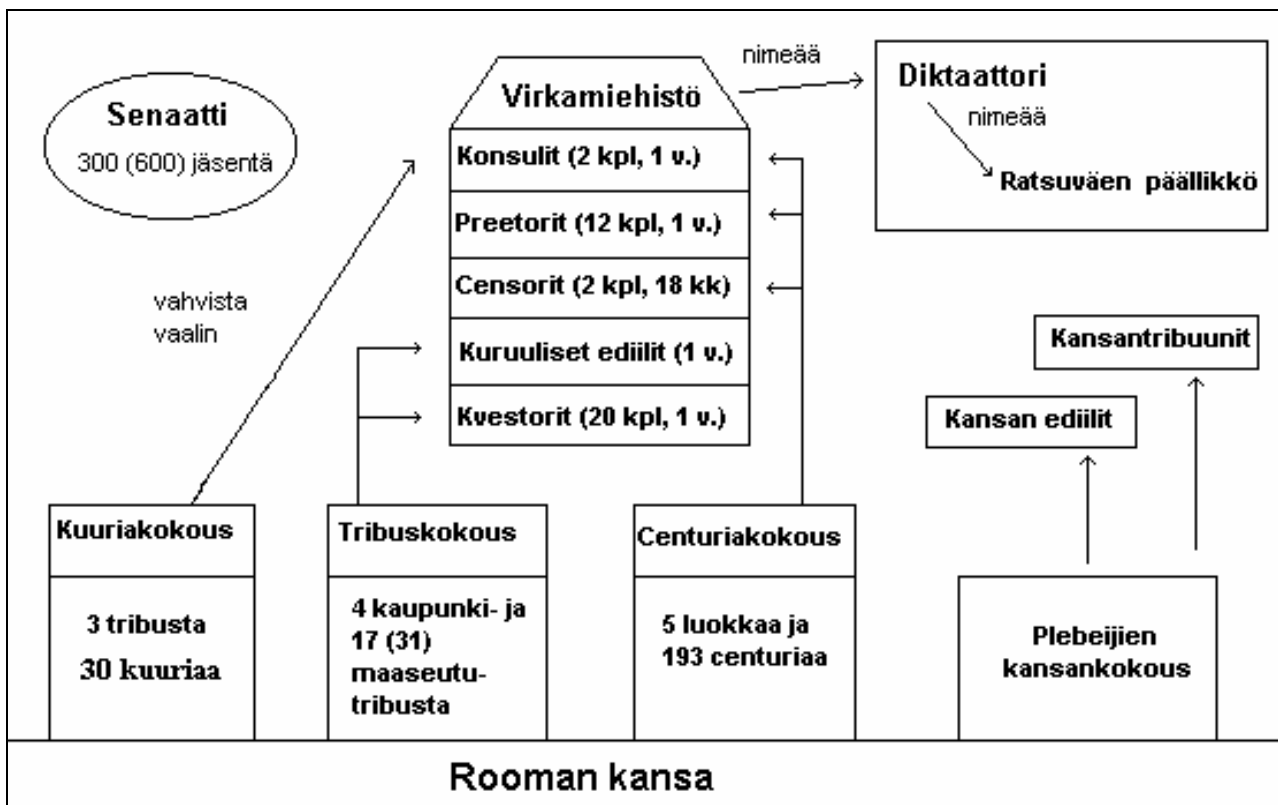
Senaatti
300 (600) jäsentä

Virkamiehistö

nimeää

Diktaattori

nimeää

Ratsuväen päällikkö

Konsulit (2 kpl, 1 v.)

Preetorit (12 kpl, 1 v.)

Censorit (2 kpl, 18 kk)

Kuruuliset ediilit (1 v.)

Kvestorit (20 kpl, 1 v.)

vahvista vaalin

Kansantribuunit

Kansan ediilit

Kuuriakokous

3 tribusta
30 kuuriaa

Tribuskokous

4 kaupunki- ja 17 (31) maaseututribusta

Centuriakokous

5 luokkaa ja 193 centuriaa

Plebeijien kansankokous

Rooman kansa